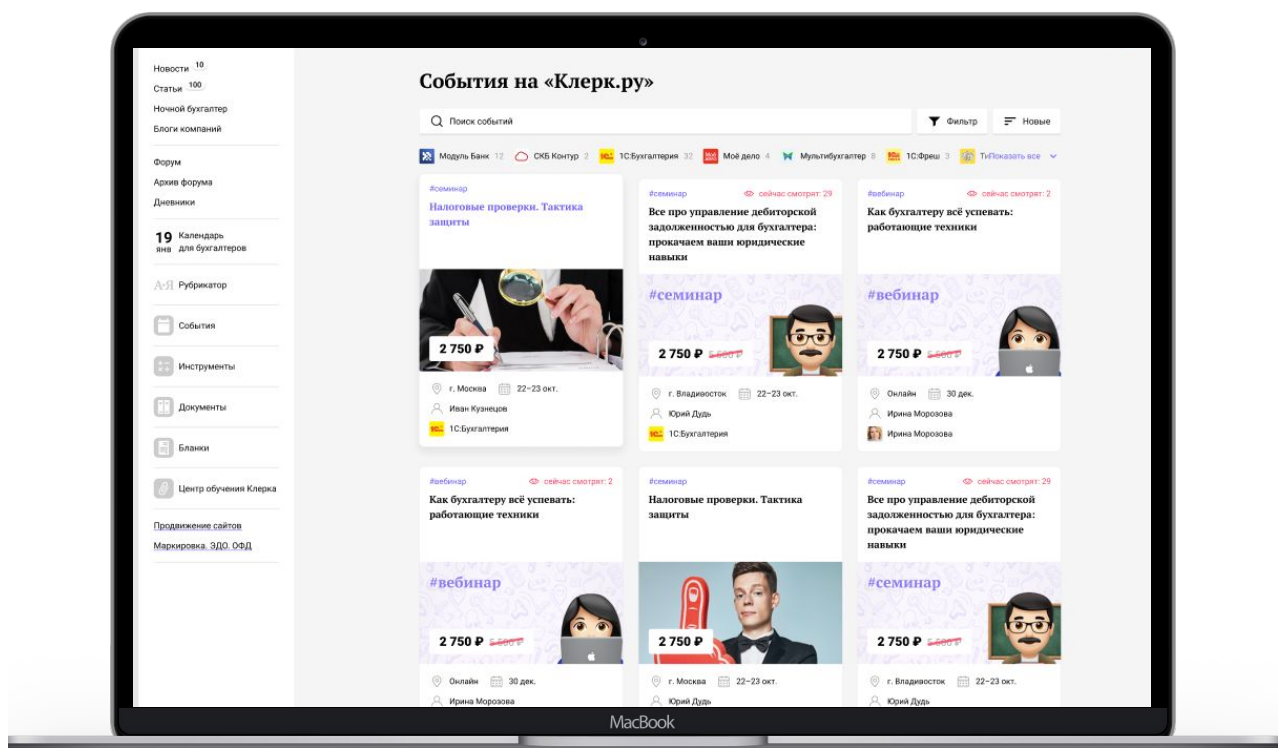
Новости 10
Статьи 100
Ночной бухгалтер
Блоги компаний

Форум
Архив форума
Дневники

19 янв Календарь для бухгалтеров

А-Я Рубрикатор

События

Инструменты

Документы

Бланки

Центр обучения Клерка

Продвижение сайтов
Маркировка. ЭДО. ОФД

События на «Клерк.ру»

Поиск событий

Фильтр

Новые

Модуль Банк 12 СКБ Контур 2 1С:Бухгалтерия 32 Моё дело 4 Мультибухгалтер 8 1С:Фреш 3 Ти Показать все

#семинар
Налоговые проверки. Тактика защиты
2 750 ₽
г. Москва 22–23 окт.
Иван Кузнецов
1С:Бухгалтерия

#семинар сейчас смотрят: 29
Все про управление дебиторской задолженностью для бухгалтера: прокачаем ваши юридические навыки
#семинар
2 750 ₽ 5 500 ₽
г. Владивосток 22–23 окт.
Юрий Дудь
1С:Бухгалтерия

#вебинар сейчас смотрят: 2
Как бухгалтеру всё успевать: работающие техники
#вебинар
2 750 ₽ 5 500 ₽
Онлайн 30 дек.
Ирина Морозова
Ирина Морозова

#вебинар сейчас смотрят: 2
Как бухгалтеру всё успевать: работающие техники
#вебинар
2 750 ₽ 5 500 ₽
Онлайн 30 дек.
Ирина Морозова

#семинар
Налоговые проверки. Тактика защиты
2 750 ₽
г. Москва 22–23 окт.
Юрий Дудь

#семинар сейчас смотрят: 29
Все про управление дебиторской задолженностью для бухгалтера: прокачаем ваши юридические навыки
#семинар
2 750 ₽ 5 500 ₽
г. Владивосток 22–23 окт.
Юрий Дудь

MacBook